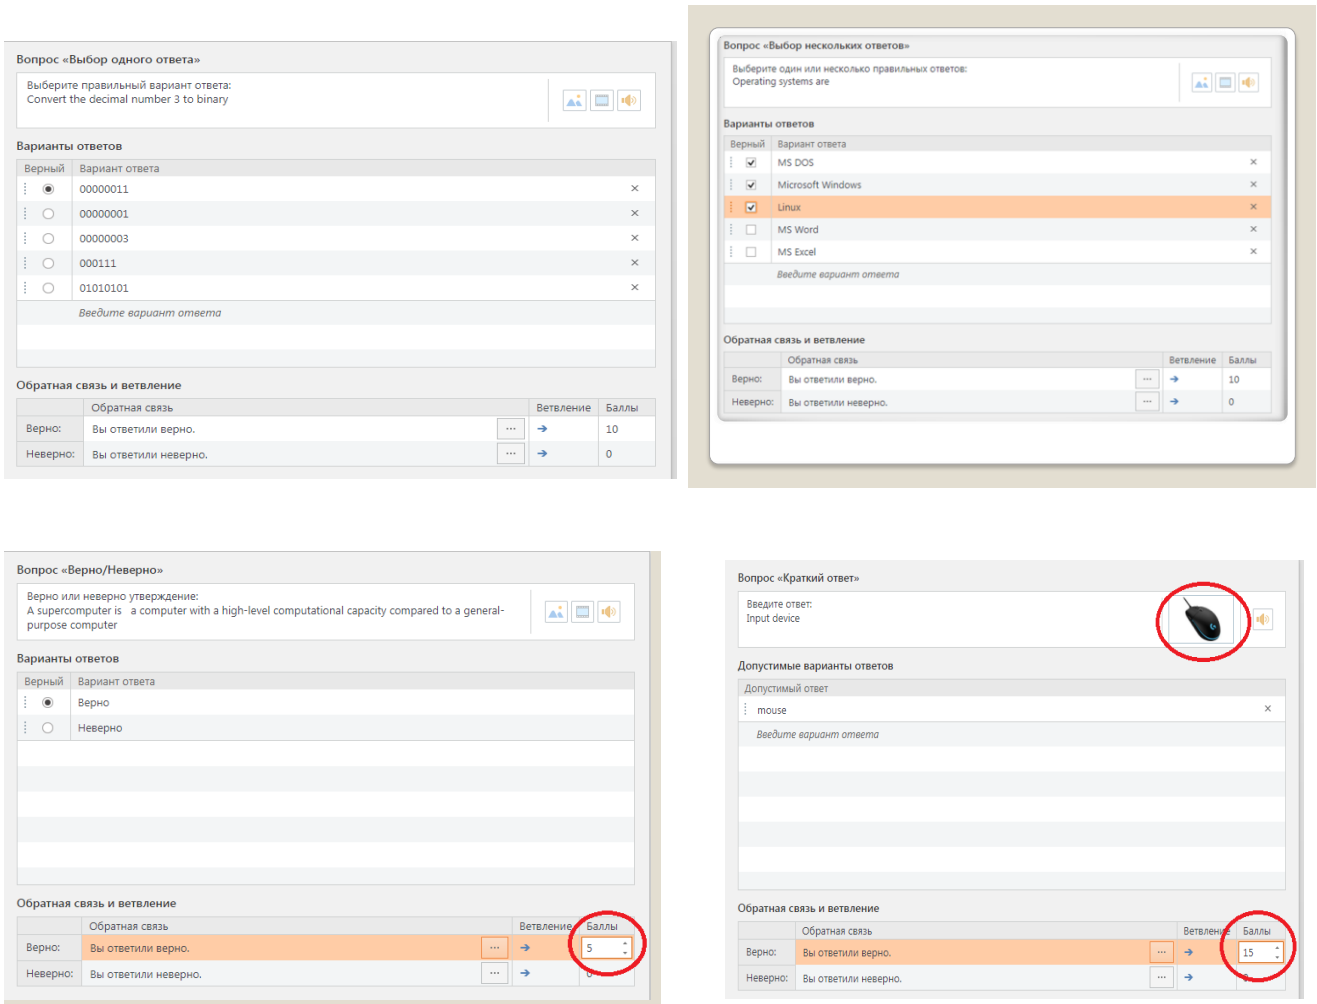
Вопрос «Выбор одного ответа»

Выберите правильный вариант ответа:
Convert the decimal number 3 to binary

Варианты ответов

| Верный | Вариант ответа |
|---|---|
| ◉ | 00000011 |
| ○ | 00000001 |
| ○ | 00000003 |
| ○ | 000111 |
| ○ | 01010101 |
| | Введите вариант ответа |

Обратная связь и ветвление

| | Обратная связь | Ветвление | Баллы |
|---|---|---|---|
| Верно: | Вы ответили верно. | → | 10 |
| Неверно: | Вы ответили неверно. | → | 0 |

Вопрос «Выбор нескольких ответов»

Выберите один или несколько правильных ответов:
Operating systems are

Варианты ответов

| Верный | Вариант ответа |
|---|---|
| ☑ | MS DOS |
| ☑ | Microsoft Windows |
| ☑ | Linux |
| ☐ | MS Word |
| ☐ | MS Excel |
| | Введите вариант ответа |

Обратная связь и ветвление

| | Обратная связь | Ветвление | Баллы |
|---|---|---|---|
| Верно: | Вы ответили верно. | → | 10 |
| Неверно: | Вы ответили неверно. | → | 0 |

Вопрос «Верно/Неверно»

Верно или неверно утверждение:
A supercomputer is a computer with a high-level computational capacity compared to a general-purpose computer

Варианты ответов

| Верный | Вариант ответа |
|---|---|
| ◉ | Верно |
| ○ | Неверно |

Обратная связь и ветвление

| | Обратная связь | Ветвление | Баллы |
|---|---|---|---|
| Верно: | Вы ответили верно. | → | 5 |
| Неверно: | Вы ответили неверно. | → | 0 |

Вопрос «Краткий ответ»

Введите ответ:
Input device

Допустимые варианты ответов

| Допустимый ответ |
|---|
| mouse |
| Введите вариант ответа |

Обратная связь и ветвление

| | Обратная связь | Ветвление | Баллы |
|---|---|---|---|
| Верно: | Вы ответили верно. | → | 15 |
| Неверно: | Вы ответили неверно. | → | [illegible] |